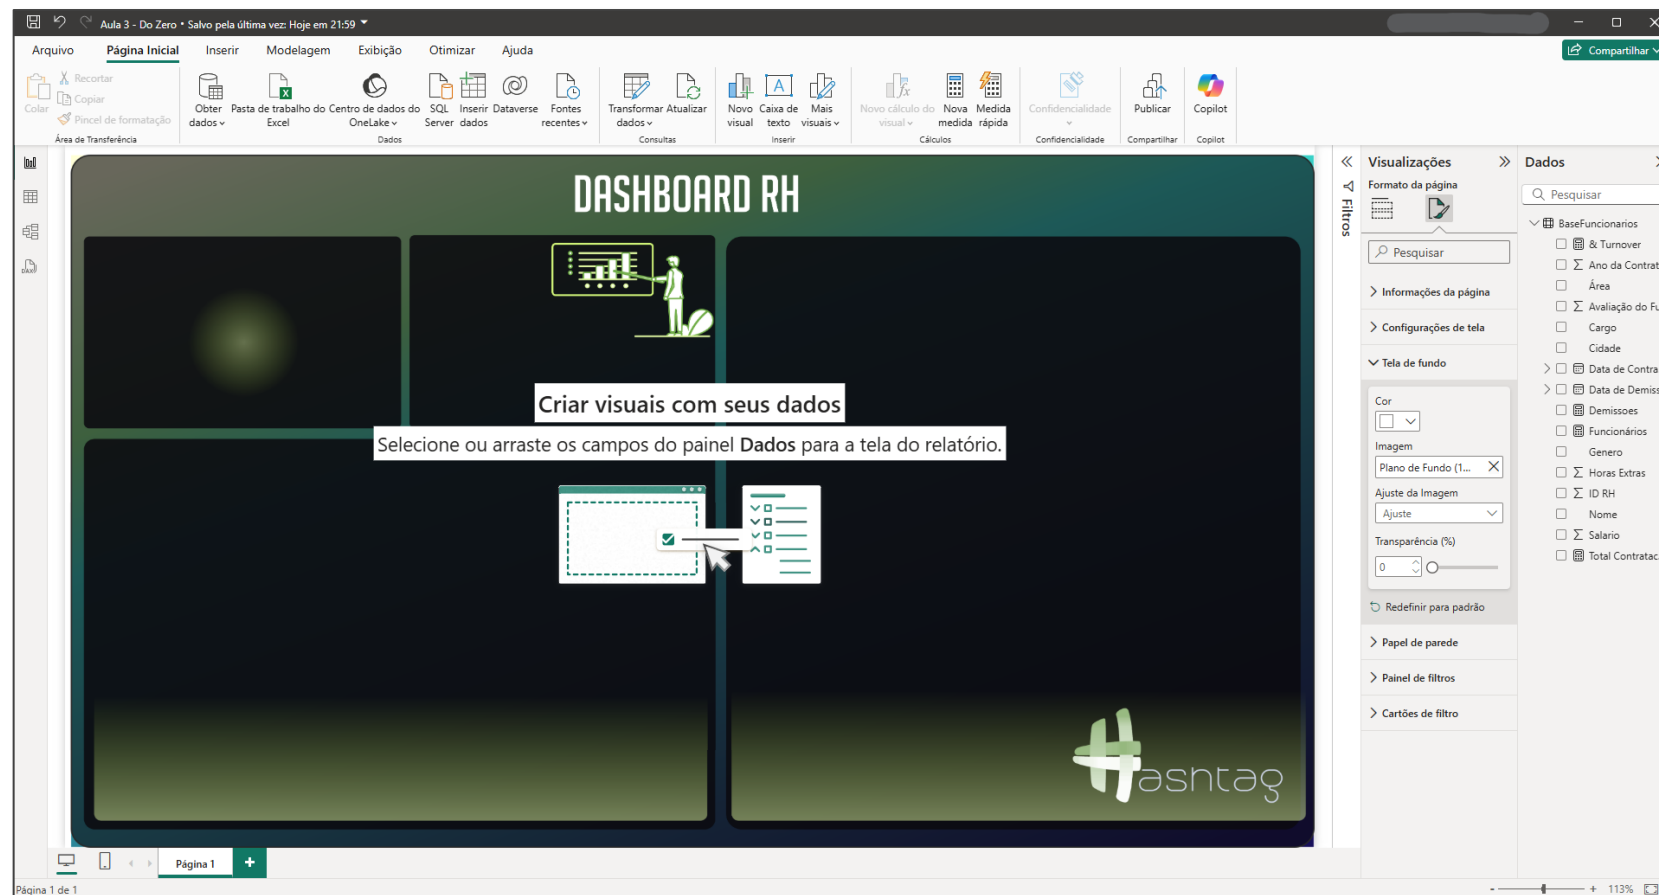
Aula 3 - Do Zero • Salvo pela última vez: Hoje em 21:59

Compartilhar

Arquivo Página Inicial Inserir Modelagem Exibição Otimizar Ajuda

Colar Recortar Copiar Pincel de formatação
Área de Transferência

Obter dados Pasta de trabalho do Excel Centro de dados do OneLake SQL Server Inserir dados Dataverse Fontes recentes
Dados

Transformar dados Atualizar
Consultas

Novo visual Caixa de texto Mais visuais
Inserir

Novo cálculo do visual Nova medida Medida rápida
Cálculos

Confidencialidade
Confidencialidade

Publicar
Compartilhar

Copilot
Copilot

DASHBOARD RH

Criar visuais com seus dados

Selecione ou arraste os campos do painel **Dados** para a tela do relatório.

asntag

Filtros

Visualizações
Formato da página
Pesquisar
Informações da página
Configurações de tela
Tela de fundo
Cor
Imagem
Plano de Fundo (1...
Ajuste da Imagem
Ajuste
Transparência (%)
0
Redefinir para padrão
Papel de parede
Painel de filtros
Cartões de filtro

Dados
Pesquisar
BaseFuncionarios
& Turnover
Ano da Contrat
Área
Avaliação do Fu
Cargo
Cidade
Data de Contra
Data de Demiss
Demissoes
Funcionários
Genero
Horas Extras
ID RH
Nome
Salario
Total Contratac

Página 1
+

Página 1 de 1

113%